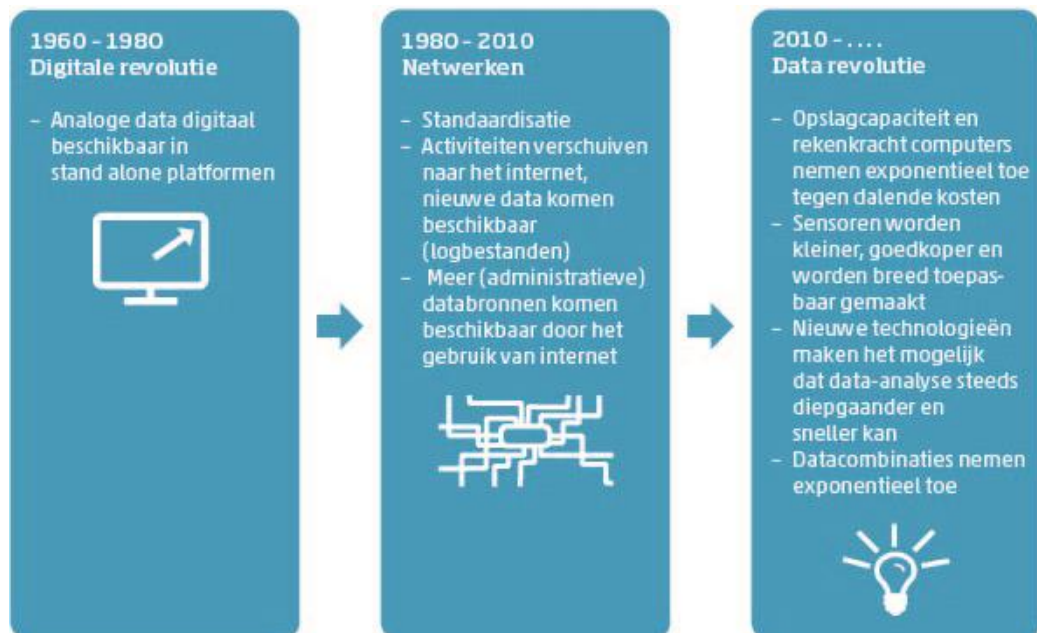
1960 - 1980
Digitale revolutie

– Analoge data digitaal beschikbaar in stand alone platformen

1980 - 2010
Netwerken

– Standaardisatie
– Activiteiten verschuiven naar het internet, nieuwe data komen beschikbaar (logbestanden)
– Meer (administratieve) databronnen komen beschikbaar door het gebruik van internet

2010 - ....
Data revolutie

– Opslagcapaciteit en rekenkracht computers nemen exponentieel toe tegen dalende kosten
– Sensoren worden kleiner, goedkoper en worden breed toepasbaar gemaakt
– Nieuwe technologieën maken het mogelijk dat data-analyse steeds diepgaander en sneller kan
– Datacombinaties nemen exponentieel toe